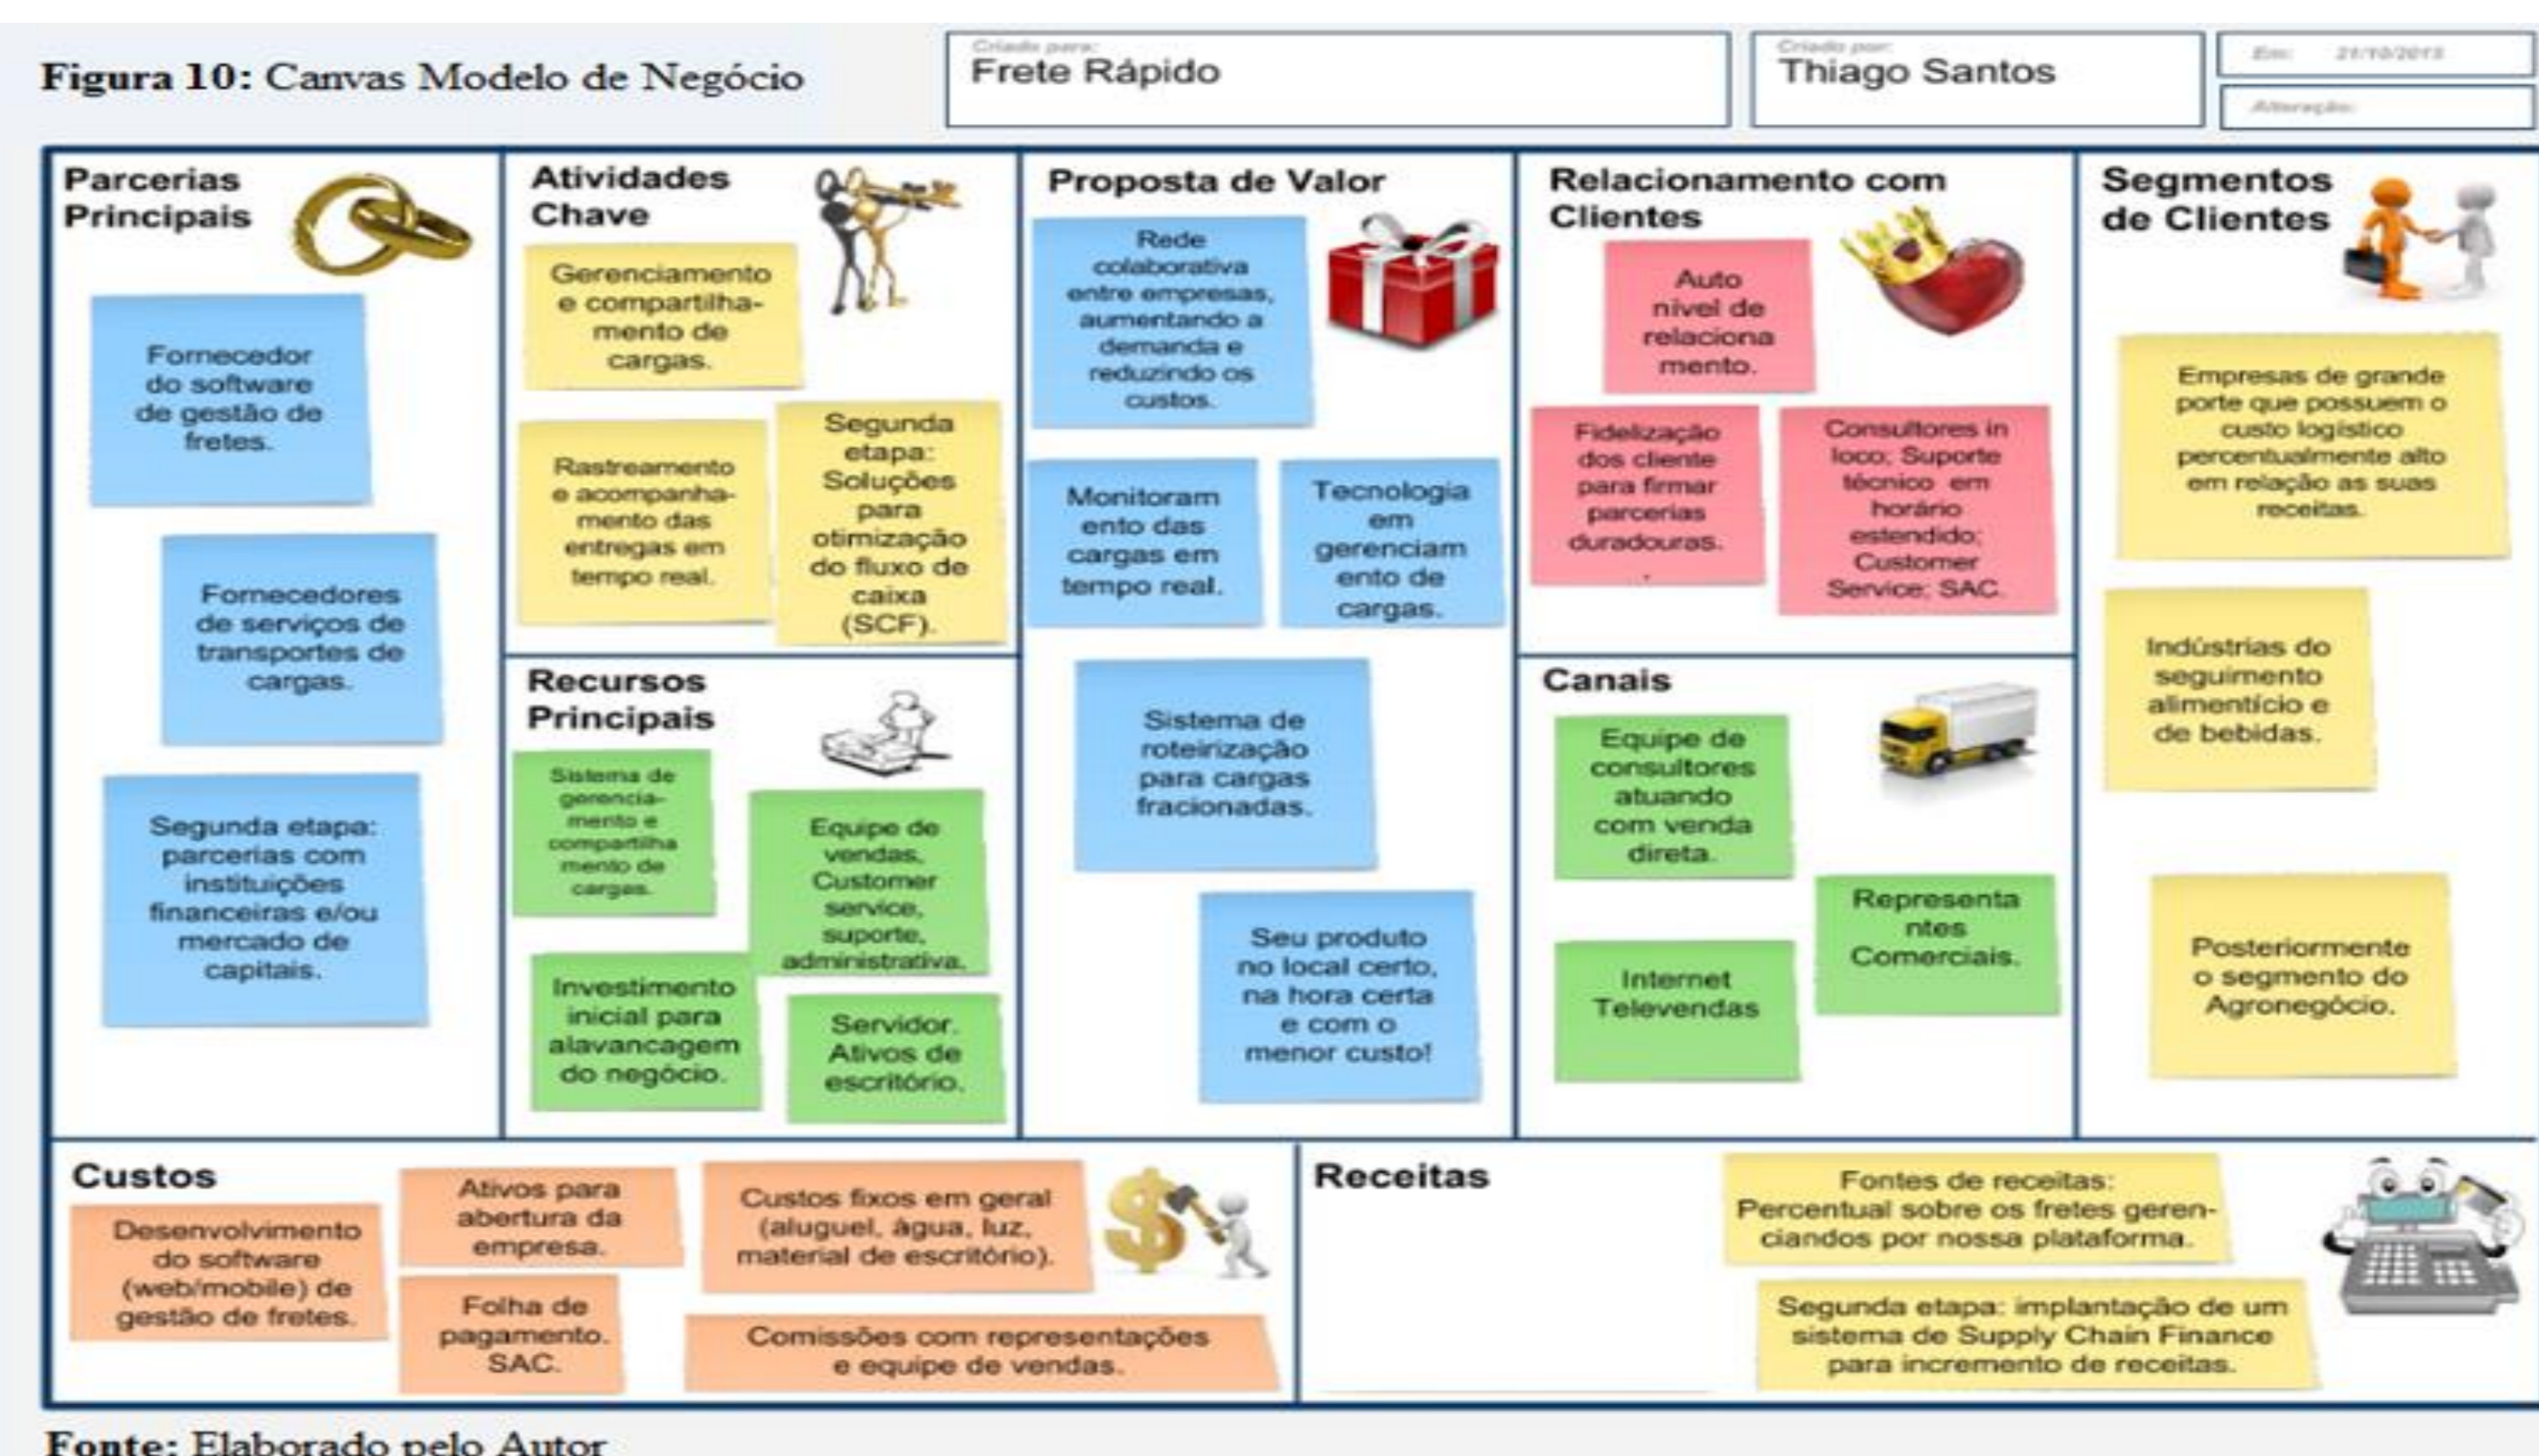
**Figura 10:** Canvas Modelo de Negócio

Criado para:
Frete Rápido

Criado por:
Thiago Santos

Em: 21/10/2013
Alteração:

**Parcerias Principais**

Fornecedor do software de gestão de fretes.

Fornecedores de serviços de transportes de cargas.

Segunda etapa: parcerias com instituições financeiras e/ou mercado de capitais.

**Atividades Chave**

Gerenciamento e compartilhamento de cargas.

Rastreamento e acompanhamento das entregas em tempo real.

Segunda etapa: Soluções para otimização do fluxo de caixa (SCF).

**Recursos Principais**

Sistema de gerenciamento e compartilhamento de cargas.

Equipe de vendas, Customer service, suporte, administrativa.

Investimento inicial para alavancagem do negócio.

Servidor. Ativos de escritório.

**Proposta de Valor**

Rede colaborativa entre empresas, aumentando a demanda e reduzindo os custos.

Monitoramento das cargas em tempo real.

Tecnologia em gerenciamento de cargas.

Sistema de roteirização para cargas fracionadas.

Seu produto no local certo, na hora certa e com o menor custo!

**Relacionamento com Clientes**

Auto nível de relacionamento.

Fidelização dos cliente para firmar parcerias duradouras.

Consultores in loco; Suporte técnico em horário estendido; Customer Service; SAC.

**Canais**

Equipe de consultores atuando com venda direta.

Representantes Comerciais.

Internet Televendas

**Segmentos de Clientes**

Empresas de grande porte que possuem o custo logístico percentualmente alto em relação as suas receitas.

Indústrias do seguimento alimentício e de bebidas.

Posteriormente o segmento do Agronegócio.

**Custos**

Desenvolvimento do software (web/mobile) de gestão de fretes.

Ativos para abertura da empresa.

Custos fixos em geral (aluguel, água, luz, material de escritório).

Folha de pagamento. SAC.

Comissões com representações e equipe de vendas.

**Receitas**

Fontes de receitas: Percentual sobre os fretes gerenciandos por nossa plataforma.

Segunda etapa: implantação de um sistema de Supply Chain Finance para incremento de receitas.

**Fonte:** Elaborado pelo Autor